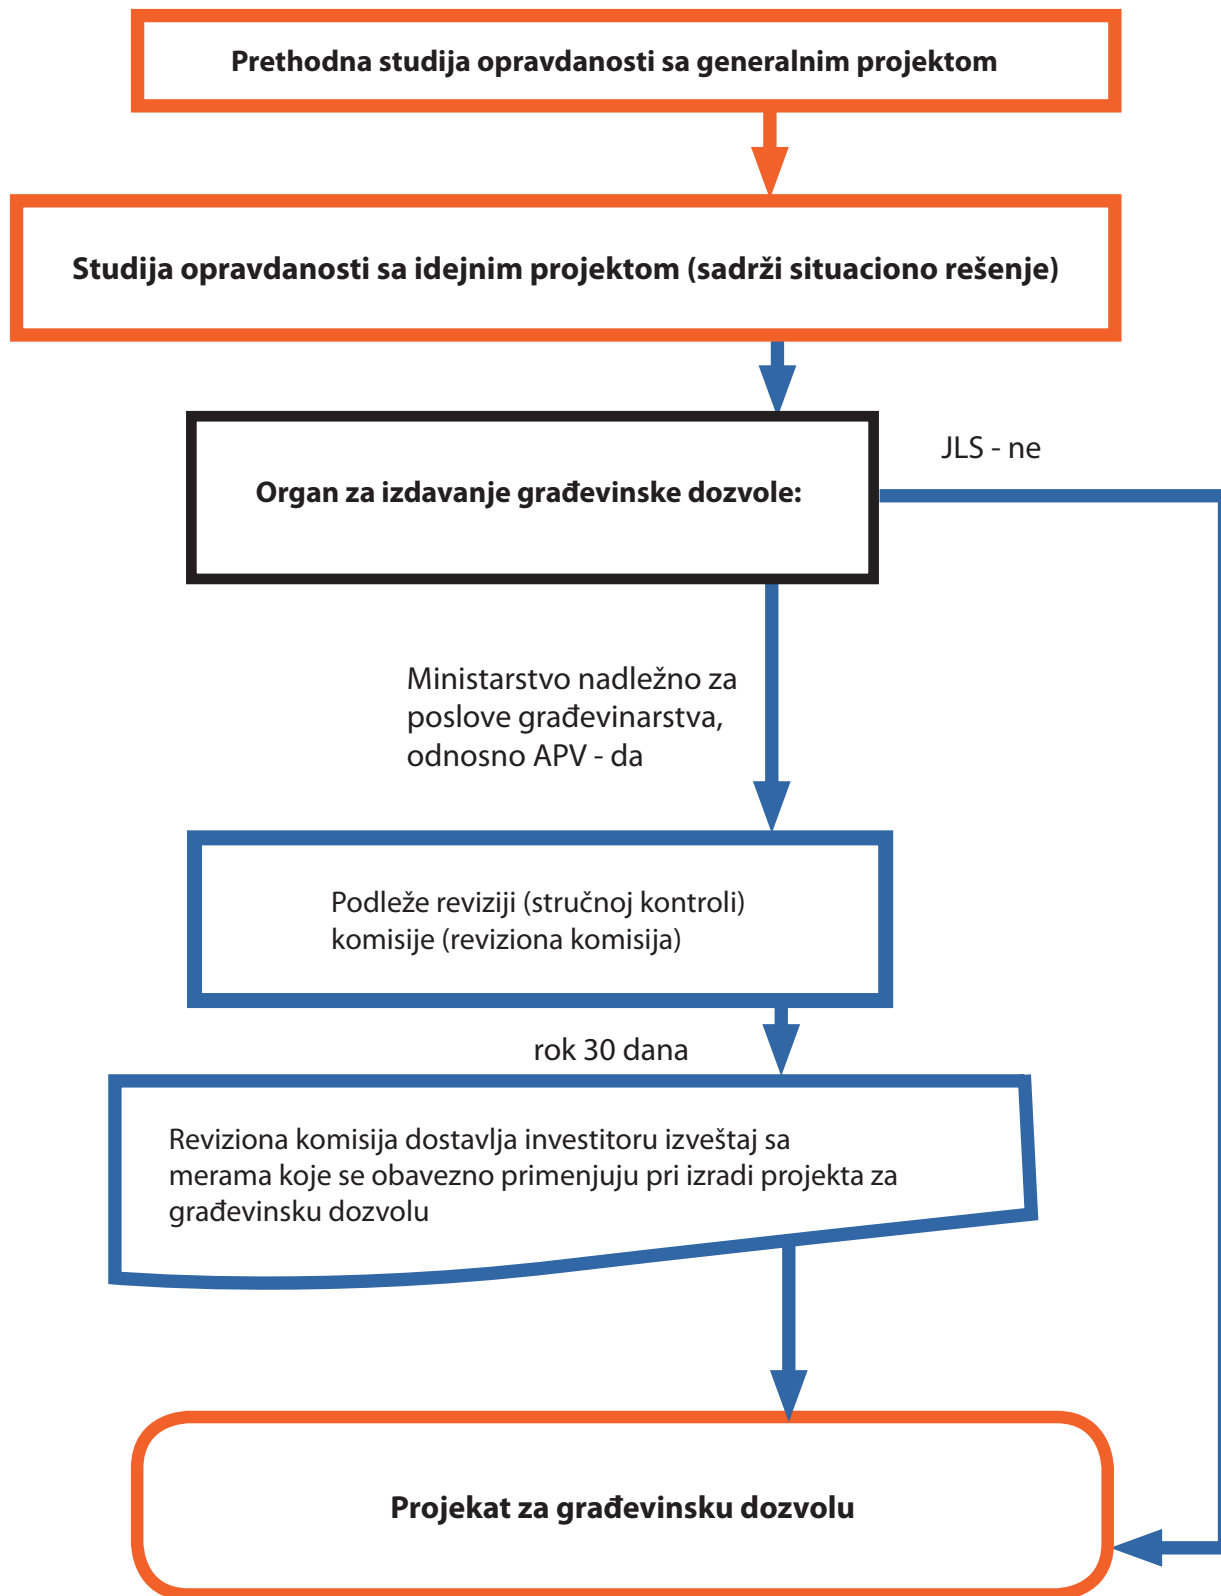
Prethodna studija opravdanosti sa generalnim projektom

Studija opravdanosti sa idejnim projektom (sadrži situaciono rešenje)

Organ za izdavanje građevinske dozvole:

JLS - ne

Ministarstvo nadležno za poslove građevinarstva, odnosno APV - da

Podleže reviziji (stručnoj kontroli) komisije (reviziona komisija)

rok 30 dana

Reviziona komisija dostavlja investitoru izveštaj sa merama koje se obavezno primenjuju pri izradi projekta za građevinsku dozvolu

Projekat za građevinsku dozvolu